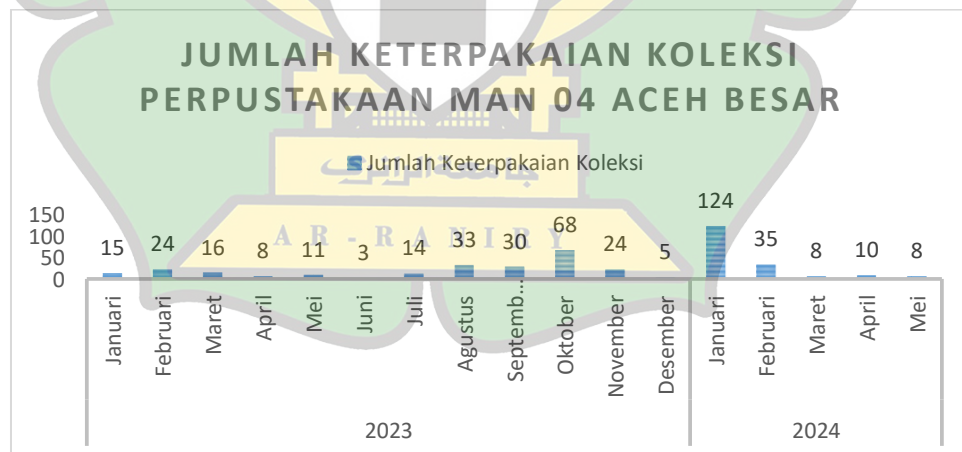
JUMLAH KETERPAKAIAN KOLEKSI PERPUSTAKAAN MAN 04 ACEH BESAR

Jumlah Keterpakaian Koleksi

150
100
50
0

| | Januari | Februari | Maret | April | Mei | Juni | Juli | Agustus | Septemb... | Oktober | November | Desember | Januari | Februari | Maret | April | Mei |
|---|---|---|---|---|---|---|---|---|---|---|---|---|---|---|---|---|---|
| | 15 | 24 | 16 | 8 | 11 | 3 | 14 | 33 | 30 | 68 | 24 | 5 | 124 | 35 | 8 | 10 | 8 |

2023
2024

AR-RANIRY